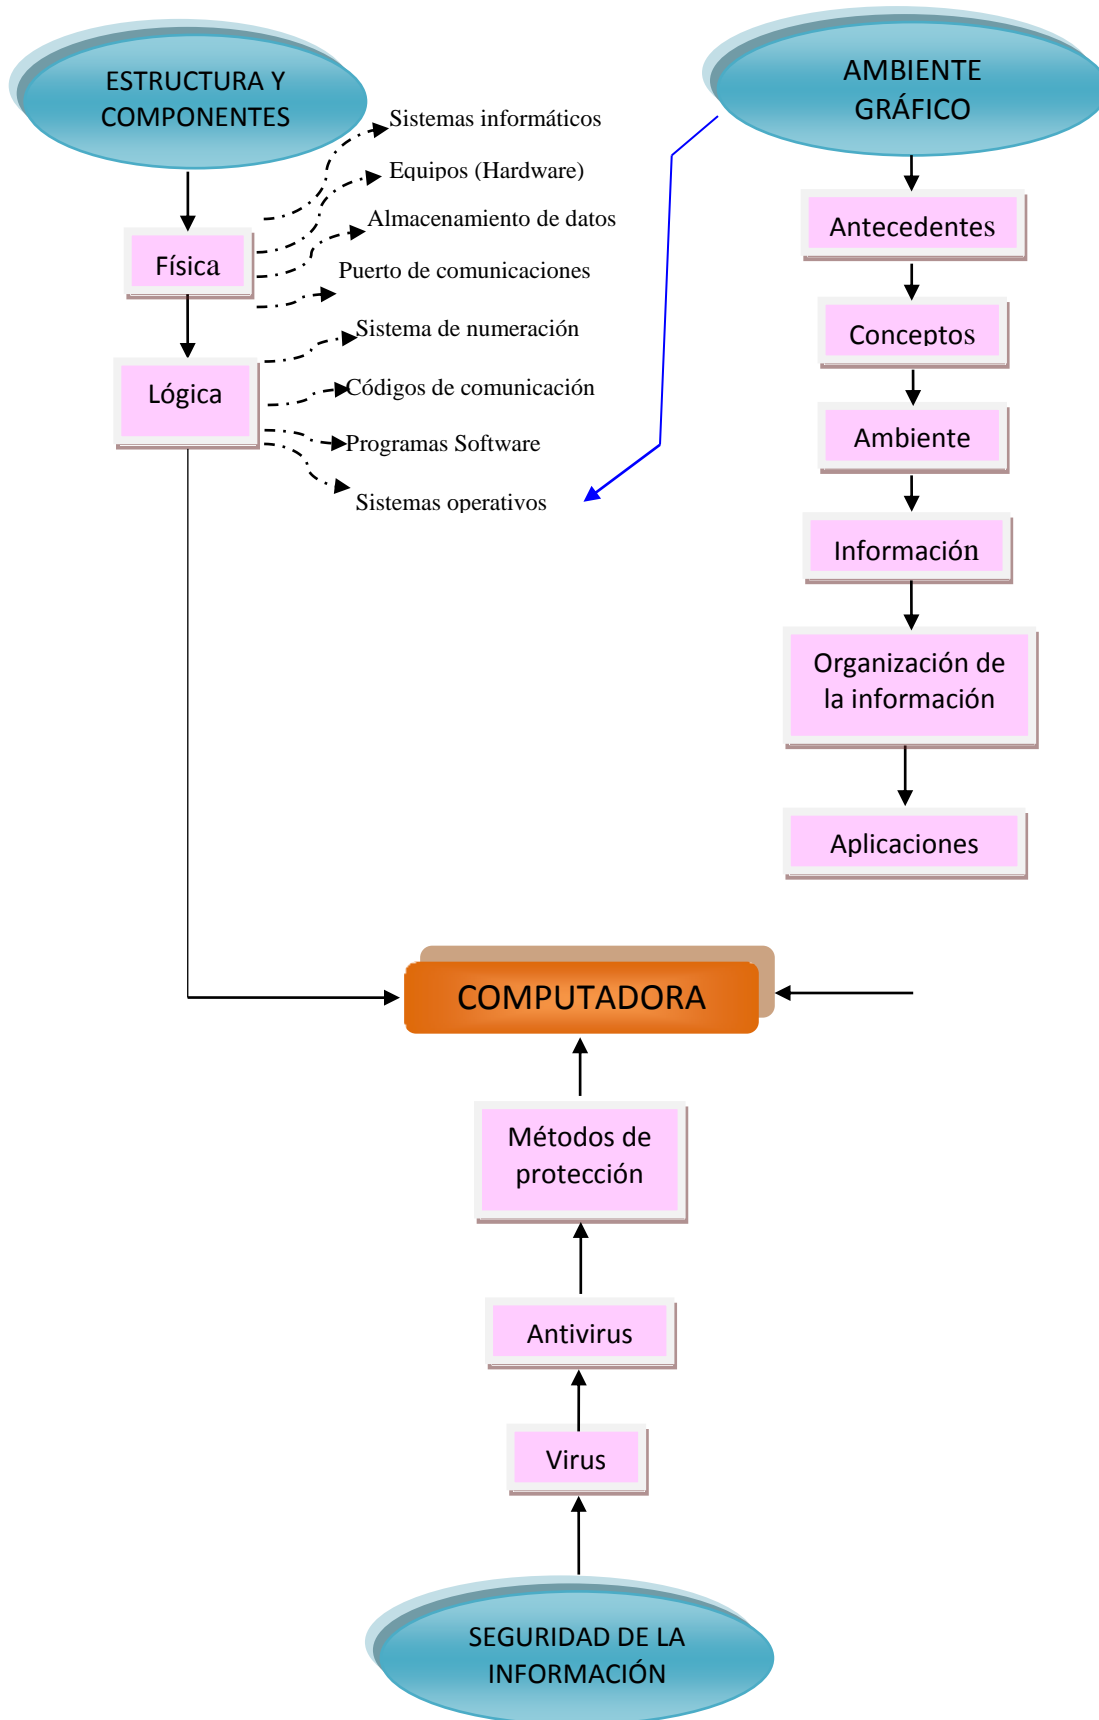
ESTRUCTURA Y COMPONENTES

AMBIENTE GRÁFICO

Física

Sistemas informáticos

Equipos (Hardware)

Almacenamiento de datos

Puerto de comunicaciones

Lógica

Sistema de numeración

Códigos de comunicación

Programas Software

Sistemas operativos

Antecedentes

Conceptos

Ambiente

Información

Organización de la información

Aplicaciones

COMPUTADORA

Métodos de protección

Antivirus

Virus

SEGURIDAD DE LA INFORMACIÓN